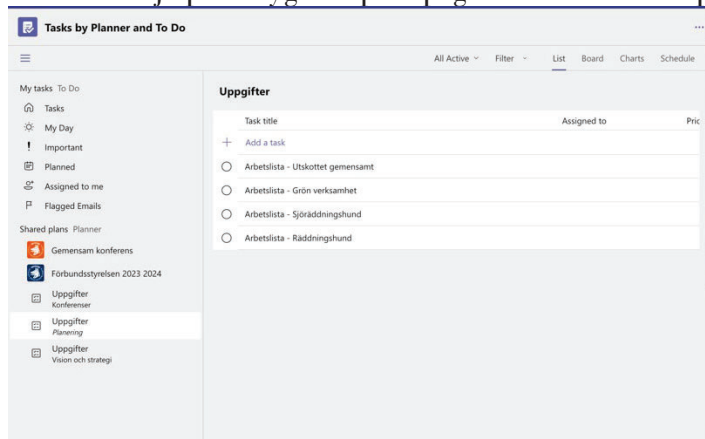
Tasks by Planner and To Do

...

All Active Filter List Board Charts Schedule

My tasks To Do
Tasks
My Day
Important
Planned
Assigned to me
Flagged Emails

Shared plans Planner
Gemensam konferens
Förbundsstyrelsen 2023 2024
Uppgifter
Konferenser
Uppgifter
Planering
Uppgifter
Vision och strategi

Uppgifter

| Task title | Assigned to | Pric |
|---|---|---|
| + Add a task | | |
| Arbetslista - Utskottet gemensamt | | |
| Arbetslista - Grön verksamhet | | |
| Arbetslista - Sjöräddningshund | | |
| Arbetslista - Räddningshund | | |